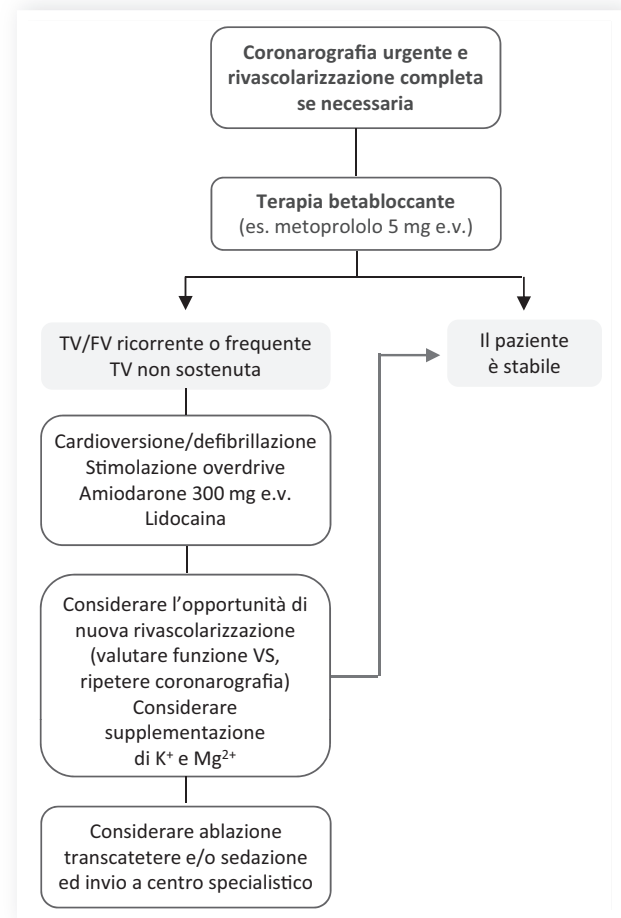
Coronarografia urgente e rivascolarizzazione completa se necessaria

Terapia betabloccante
(es. metoprololo 5 mg e.v.)

TV/FV ricorrente o frequente TV non sostenuta

Il paziente è stabile

Cardioversione/defibrillazione
Stimolazione overdrive
Amiodarone 300 mg e.v.
Lidocaina

Considerare l'opportunità di nuova rivascolarizzazione (valutare funzione VS, ripetere coronarografia)
Considerare supplementazione di $K^+$ e $Mg^{2+}$

Considerare ablazione transcatetere e/o sedazione ed invio a centro specialistico